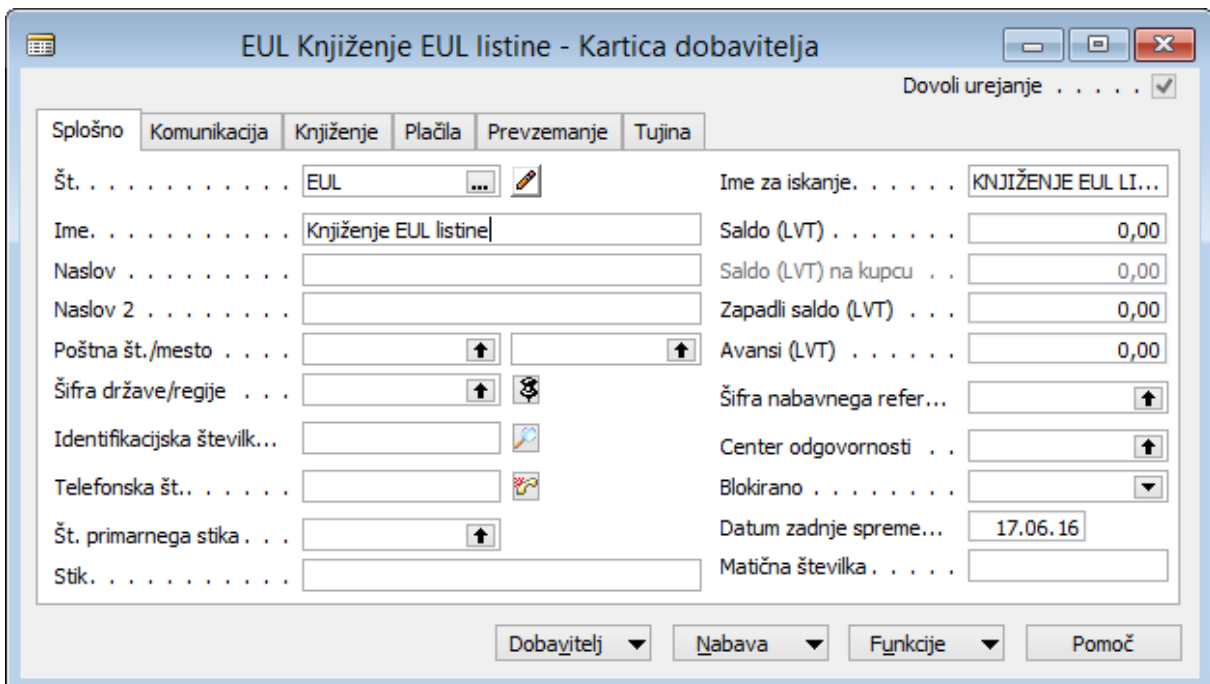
EUL Knjiženje EUL listine - Kartica dobavitelja

Dovoli urejanje . . . . .

Splošno | Komunikacija | Knjiženje | Plačila | Prevzemanje | Tujina

Št. . . . . . . . . . . . EUL

Ime. . . . . . . . . . . Knjiženje EUL listine

Naslov . . . . . . . . .

Naslov 2 . . . . . . . .

Poštna št./mesto . . . .

Šifra države/regije . . .

Identifikacijska številk...

Telefonska št.. . . . . .

Št. primarnega stika . . .

Stik. . . . . . . . . . .

Ime za iskanje. . . . . . KNJIŽENJE EUL LI...

Saldo (LVT) . . . . . . . 0,00

Saldo (LVT) na kupcu . . 0,00

Zapadli saldo (LVT) . . . 0,00

Avansi (LVT) . . . . . . . 0,00

Šifra nabavnega refer...

Center odgovornosti . .

Blokirano . . . . . . . .

Datum zadnje spreme... 17.06.16

Matična številka . . . . .

Dobavitelj | Nabava | Funkcije | Pomoč